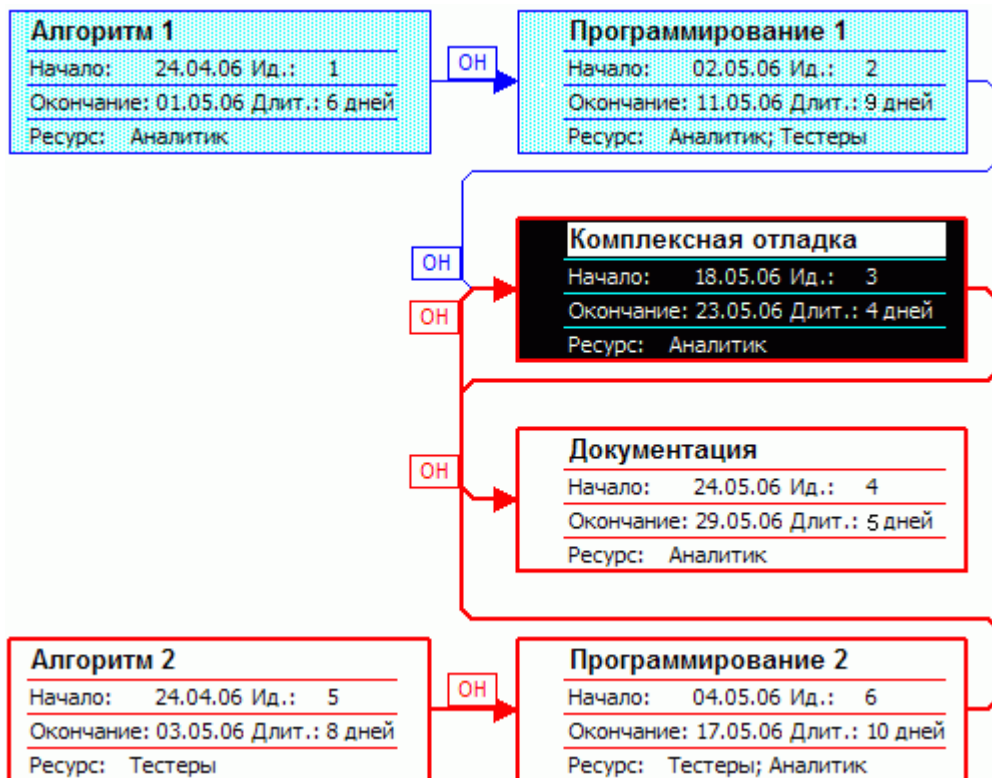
Алгоритм 1
Начало: 24.04.06 Ид.: 1
Окончание: 01.05.06 Длит.: 6 дней
Ресурс: Аналитик

ОН

Программирование 1
Начало: 02.05.06 Ид.: 2
Окончание: 11.05.06 Длит.: 9 дней
Ресурс: Аналитик; Тестеры

ОН

ОН

Комплексная отладка
Начало: 18.05.06 Ид.: 3
Окончание: 23.05.06 Длит.: 4 дней
Ресурс: Аналитик

ОН

Документация
Начало: 24.05.06 Ид.: 4
Окончание: 29.05.06 Длит.: 5 дней
Ресурс: Аналитик

Алгоритм 2
Начало: 24.04.06 Ид.: 5
Окончание: 03.05.06 Длит.: 8 дней
Ресурс: Тестеры

ОН

Программирование 2
Начало: 04.05.06 Ид.: 6
Окончание: 17.05.06 Длит.: 10 дней
Ресурс: Тестеры; Аналитик